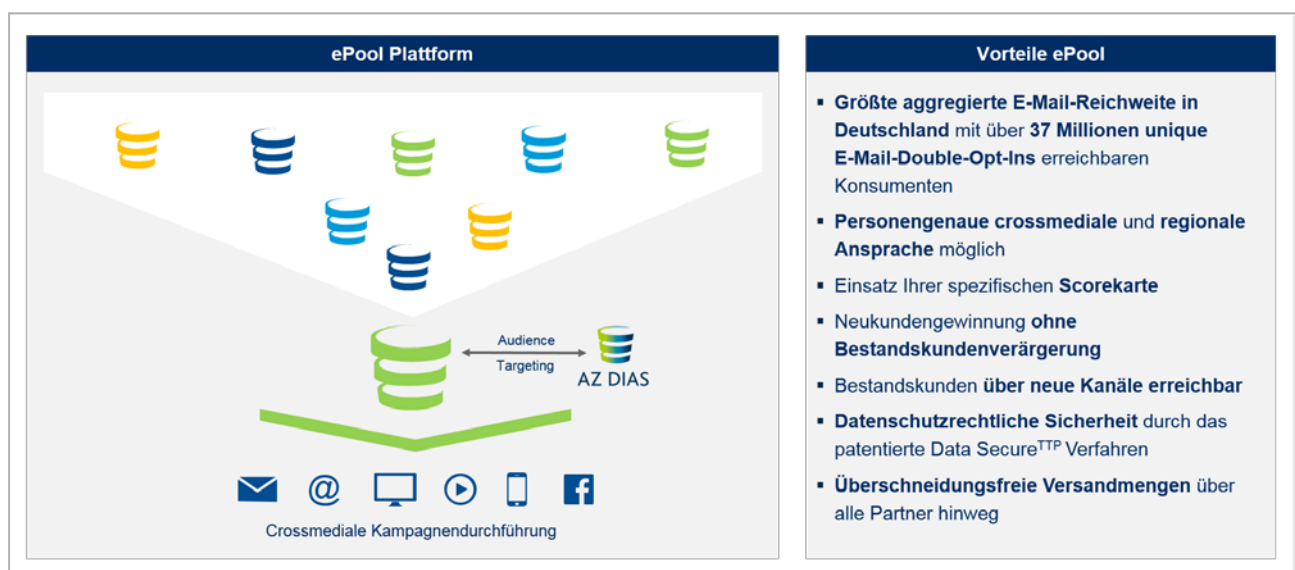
ePool Plattform

Audience Targeting

AZ DIAS

@

Crossmediale Kampagnendurchführung

Vorteile ePool

- Größte aggregierte E-Mail-Reichweite in Deutschland mit über 37 Millionen unique E-Mail-Double-Opt-Ins erreichbaren Konsumenten
- Personengenaue crossmediale und regionale Ansprache möglich
- Einsatz Ihrer spezifischen Scorekarte
- Neukundengewinnung ohne Bestandskundenverärgerung
- Bestandskunden über neue Kanäle erreichbar
- Datenschutzrechtliche Sicherheit durch das patentierte Data Secure$^{TTP}$ Verfahren
- Überschneidungsfreie Versandmengen über alle Partner hinweg